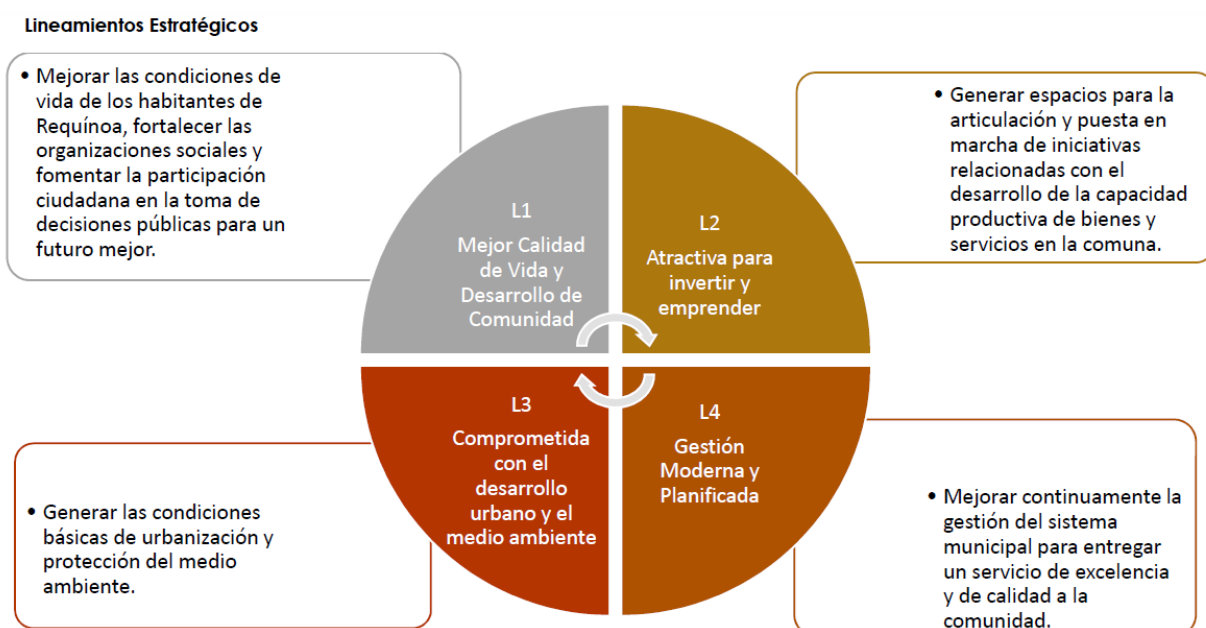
Lineamientos Estratégicos

• Mejorar las condiciones de vida de los habitantes de Requínoa, fortalecer las organizaciones sociales y fomentar la participación ciudadana en la toma de decisiones públicas para un futuro mejor.

• Generar espacios para la articulación y puesta en marcha de iniciativas relacionadas con el desarrollo de la capacidad productiva de bienes y servicios en la comuna.

L1
Mejor Calidad de Vida y Desarrollo de Comunidad

L2
Atractiva para invertir y emprender

L3
Comprometida con el desarrollo urbano y el medio ambiente

L4
Gestión Moderna y Planificada

• Generar las condiciones básicas de urbanización y protección del medio ambiente.

• Mejorar continuamente la gestión del sistema municipal para entregar un servicio de excelencia y de calidad a la comunidad.